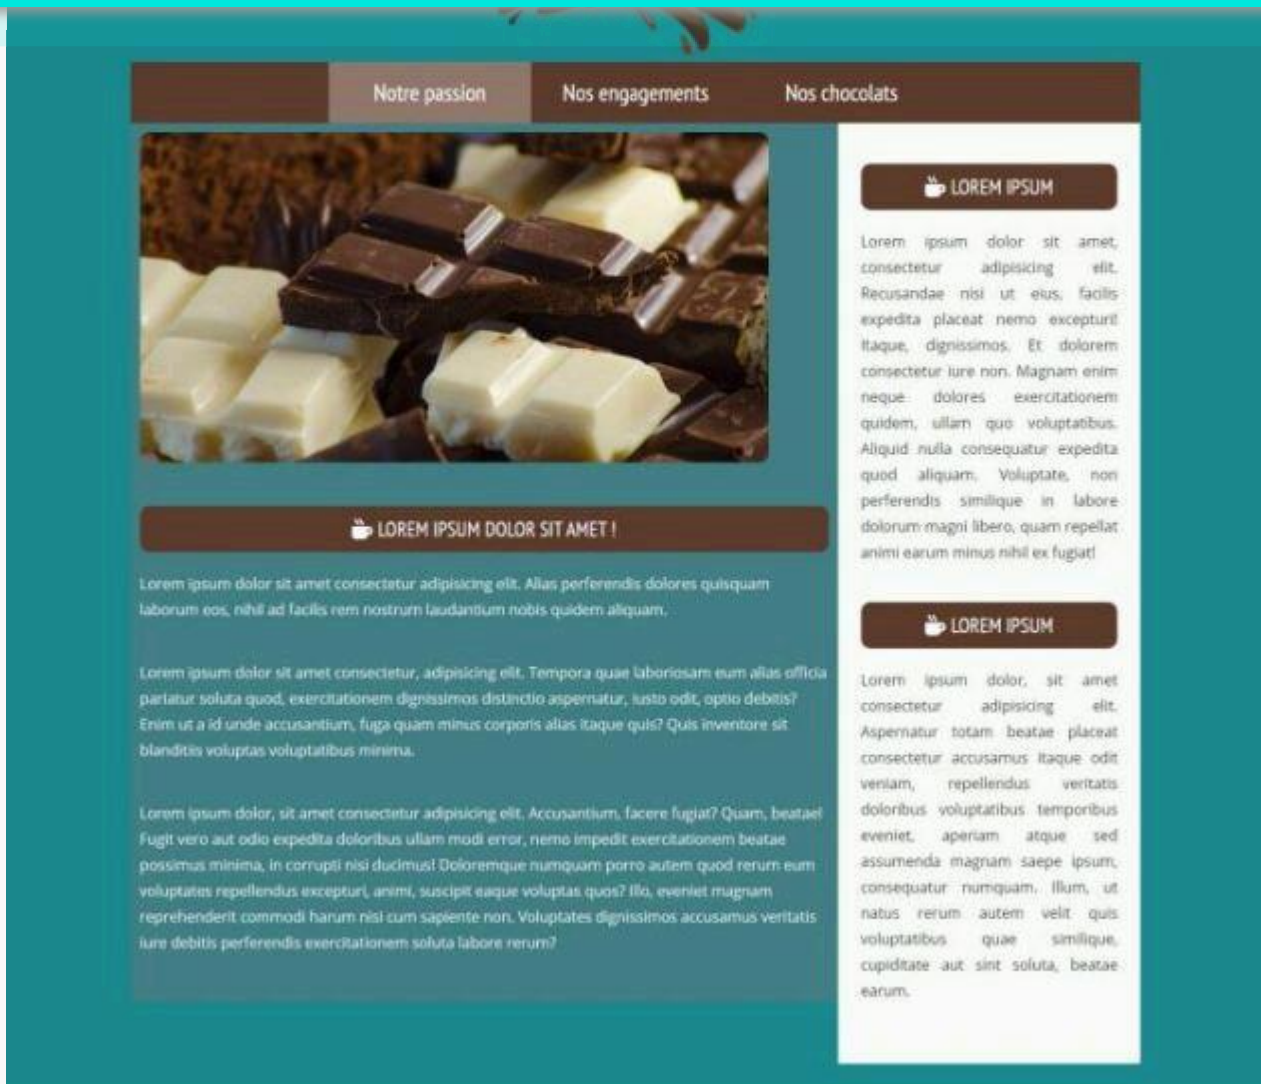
Notre passion Nos engagements Nos chocolats

LOREM IPSUM DOLOR SIT AMET !

Lorem ipsum dolor sit amet consectetur adipisicing elit. Alias perferendis dolores quisquam laborum eos, nihil ad facilis rem nostrum laudantium nobis quidem aliquam.

Lorem ipsum dolor sit amet consectetur, adipisicing elit. Tempora quae laboriosam eum alias officia pariatur soluta quod, exercitationem dignissimos distinctio aspernatur, iusto odit, optio debitis? Enim ut a id unde accusantium, fuga quam minus corporis alias itaque quis? Quis inventore sit blanditiis voluptas voluptatibus minima.

Lorem ipsum dolor, sit amet consectetur adipisicing elit. Accusantium, facere fugiat? Quam, beatae! Fugit vero aut odio expedita doloribus ullam modi error, nemo impedit exercitationem beatae possimus minima, in corrupti nisi ducimus! Doloremque numquam porro autem quod rerum eum voluptates repellendus excepturi, animi, suscipit eaque voluptas quos? Illo, eveniet magnam reprehenderit commodi harum nisi cum sapiente non. Voluptates dignissimos accusamus veritatis iure debitis perferendis exercitationem soluta labore rerum?

LOREM IPSUM

Lorem ipsum dolor sit amet, consectetur adipisicing elit. Recusandae nisi ut eius, facilis expedita placeat nemo excepturi! Itaque, dignissimos. Et dolorem consectetur iure non. Magnam enim neque dolores exercitationem quidem, ullam quo voluptatibus. Aliquid nulla consequatur expedita quod aliquam. Voluptate, non perferendis similique in labore dolorum magni libero, quam repellat animi earum minus nihil ex fugiat!

LOREM IPSUM

Lorem ipsum dolor, sit amet consectetur adipisicing elit. Aspernatur totam beatae placeat consectetur accusamus itaque odit veniam, repellendus veritatis doloribus voluptatibus temporibus eveniet, aperiam atque sed assumenda magnam saepe ipsum, consequatur numquam. Illum, ut natus rerum autem velit quis voluptatibus quae similique, cupiditate aut sint soluta, beatae earum.